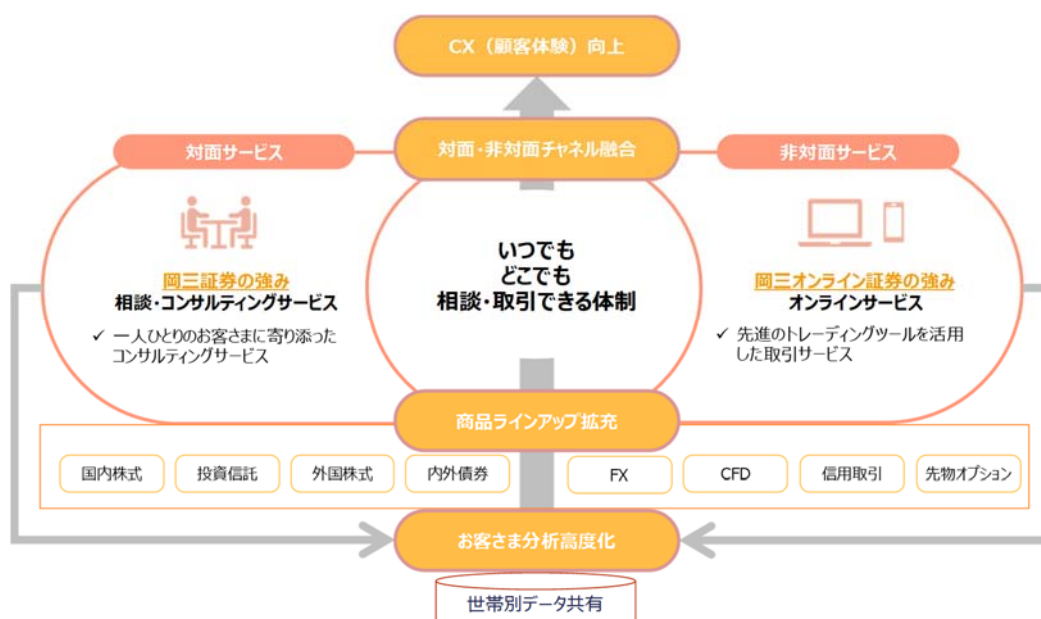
CX（顧客体験）向上

対面サービス

対面・非対面チャネル融合

非対面サービス

岡三証券の強み
相談・コンサルティングサービス

✓ 一人ひとりのお客さまに寄り添ったコンサルティングサービス

いつでも
どこでも
相談・取引できる体制

岡三オンライン証券の強み
オンラインサービス

✓ 先進のトレーディングツールを活用した取引サービス

商品ラインアップ拡充

国内株式
投資信託
外国株式
内外債券
FX
CFD
信用取引
先物オプション

お客さま分析高度化

世帯別データ共有